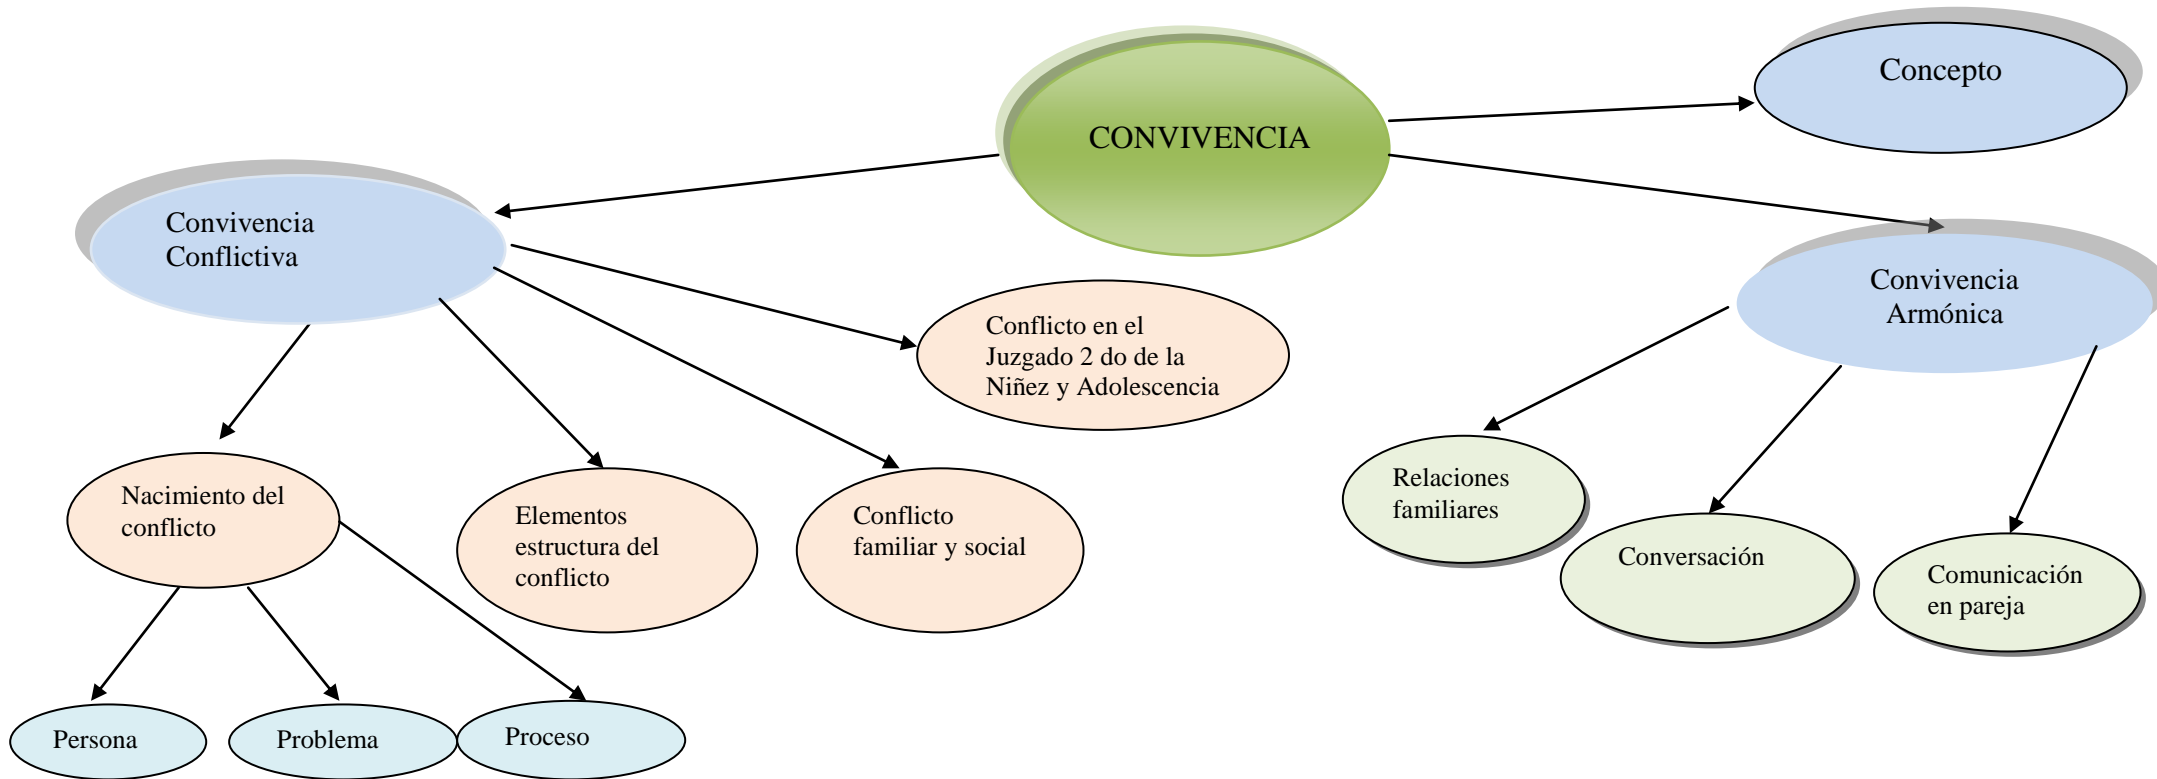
CONVIVENCIA

Concepto

Convivencia Conflictiva

Convivencia Armónica

Conflicto en el Juzgado 2 do de la Niñez y Adolescencia

Nacimiento del conflicto

Elementos estructura del conflicto

Conflicto familiar y social

Relaciones familiares

Conversación

Comunicación en pareja

Persona

Problema

Proceso